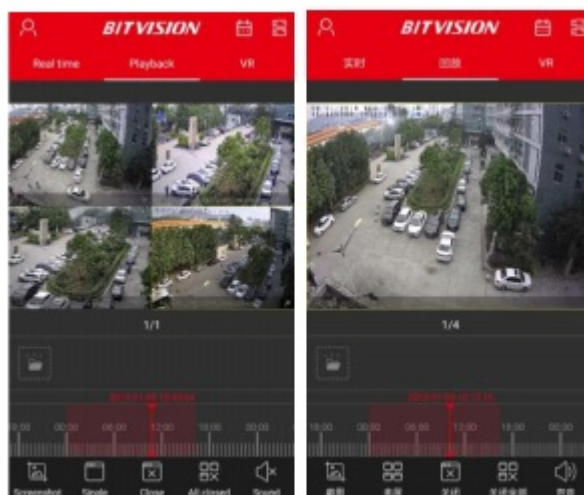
BITVISION

Real time

Playback

VR

1/1

18:00

00:00

06:00

12:00

18:00

00:00

Screenshot

Single

Close

All closed

Sound

BITVISION

实时

回放

VR

1/4

18:00

00:00

06:00

12:00

18:00

00:00

截图

单屏

关闭

关闭全部

声音